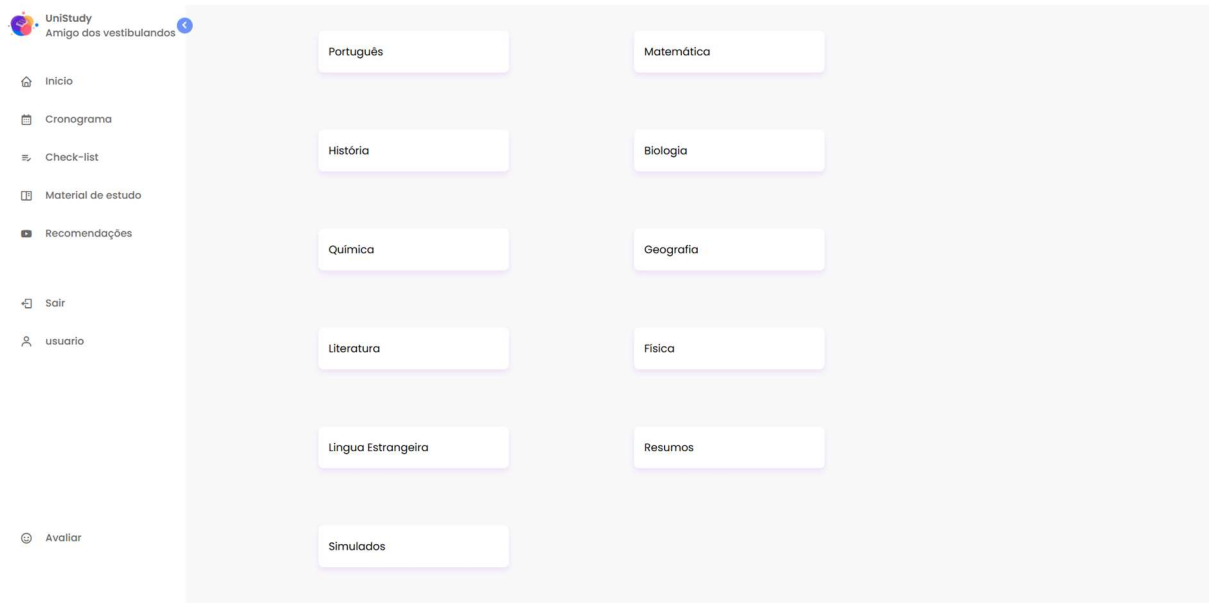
UniStudy
Amigo dos vestibulandos

Inicio

Cronograma

Check-list

Material de estudo

Recomendações

Sair

usuario

Avaliar

Português

Matemática

História

Biologia

Química

Geografia

Literatura

Fisica

Lingua Estrangeira

Resumos

Simulados